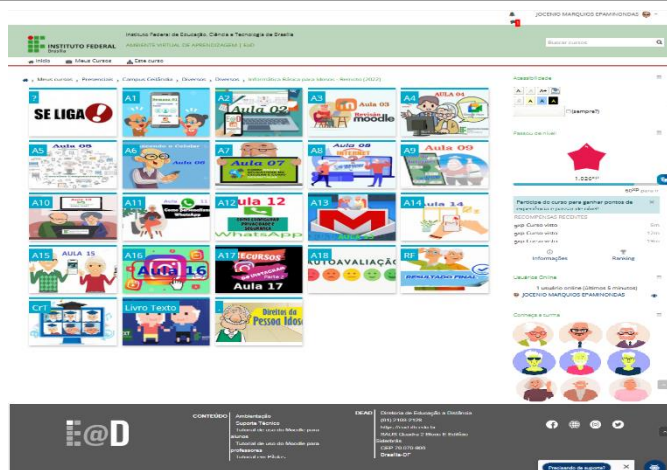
JOCENIO MARQUES EPAMINONDAS

INSTITUTO FEDERAL Brasília

Instituto Federal de Educação, Ciência e Tecnologia de Brasília
AMBIENTE VIRTUAL DE APRENDIZAGEM | EAD

Buscar cursos

Início Meus Cursos Este curso

Meus cursos > Presenciais > Campus Ceilândia > Diversos > Diversos > Informática Básica para Idosos - Remoto (2022)

?
SE LIGA
A1
A2
Aula 02
A3
Aula 03
Revisão moodle
A4
AULA 04
A5
Aula 05
A6
A7
Aula 07
A8
Aula 08
A9
Aula 09
A10
A11
A12
Aula 12
WhatsApp
A13
A14
Aula 14
A15
AULA 15
A16
Aula 16
A17
RECURSOS
Aula 17
A18
AUTOAVALIAÇÃO
RF
RESULTADO FINAL
CrT
Livro Texto
Direitos da Pessoa Idosa

Acessibilidade
(*sempre?)

Pontos de nível
1.520

Participe do curso para ganhar pontos de experiência
RECOMPENSAS RECENTES
Curso visto
Curso visto
Informações
Ranking

Usuários Online
1 usuário online (últimos 5 minutos)
JOCENIO MARQUES EPAMINONDAS

Conheça a turma

E@D

CONTEÚDO
Ambientação
Suporte Técnico
Tutorial de uso do Moodle para alunos
Tutorial de uso do Moodle para professores

DEAD
Diretoria de Educação a Distância
https://ead.ifb.edu.br
Brasília-DF

Precisando de suporte?